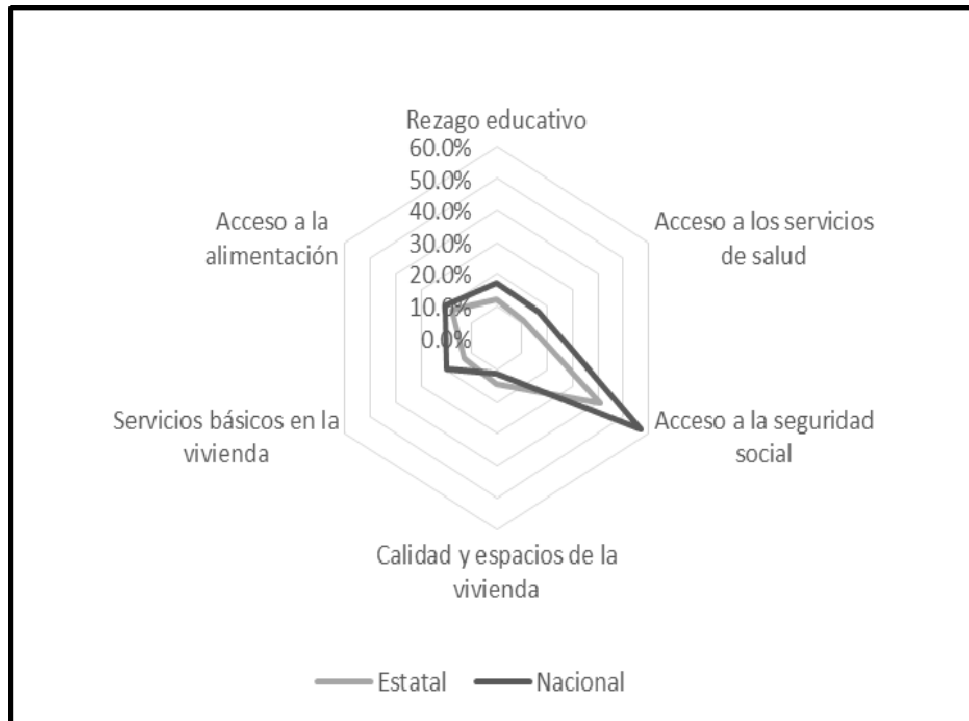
Rezago educativo

60.0%
50.0%
40.0%
30.0%
20.0%
10.0%
0.0%

Acceso a los servicios de salud

Acceso a la seguridad social

Calidad y espacios de la vivienda

Servicios básicos en la vivienda

Acceso a la alimentación

Estatal Nacional